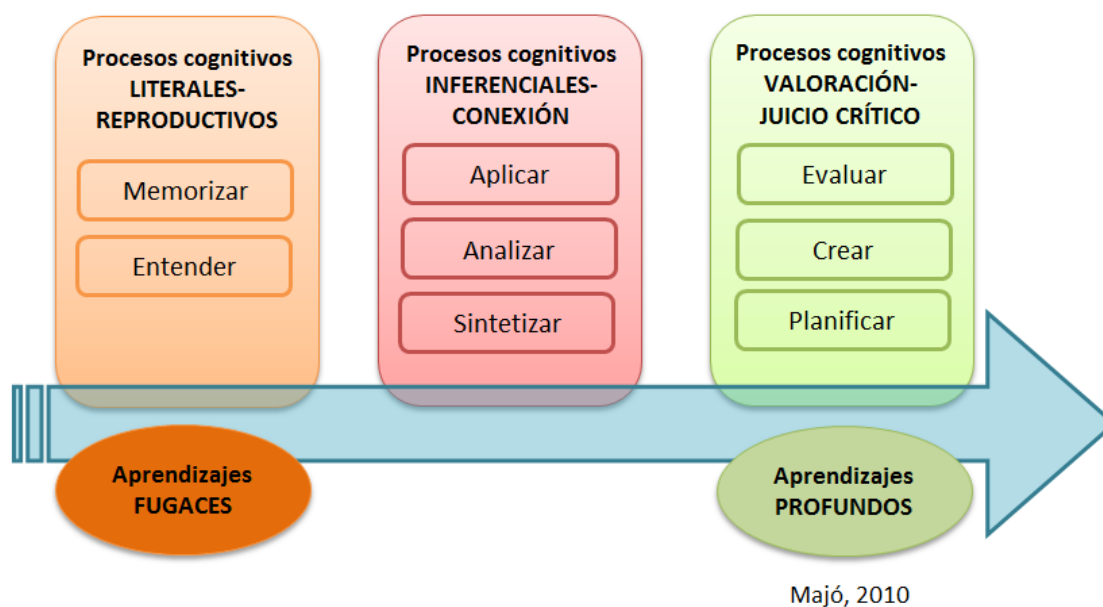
Procesos cognitivos LITERALES-REPRODUCTIVOS

Memorizar

Entender

Procesos cognitivos INFERENCIALES-CONEXIÓN

Aplicar

Analizar

Sintetizar

Procesos cognitivos VALORACIÓN-JUICIO CRÍTICO

Evaluar

Crear

Planificar

Aprendizajes FUGACES

Aprendizajes PROFUNDOS

Majó, 2010